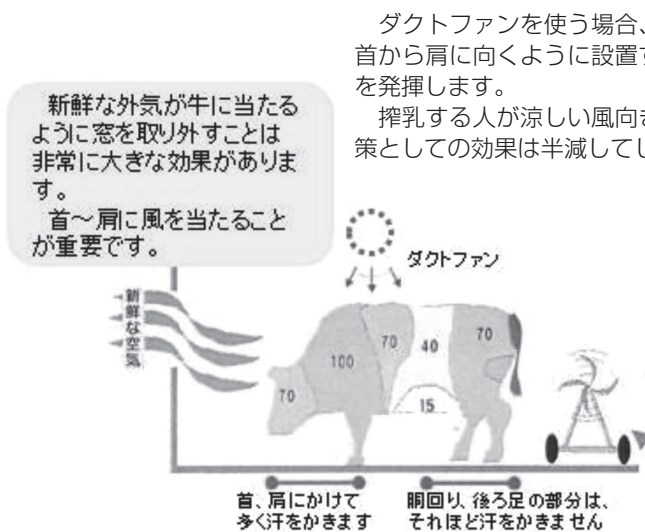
ダクトファンを使う場合、首から肩に向くように設置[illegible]を発揮します。

搾乳する人が涼しい風向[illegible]策としての効果は半減してし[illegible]

新鮮な外気が牛に当たるように窓を取り外すことは非常に大きな効果があります。

首～肩に風を当たることが重要です。

ダクトファン

新鮮な空気

70

100

70

70

40

70

15

首、肩にかけて多く汗をかきます

胴回り、後ろ足の部分は、それほど汗をかきません